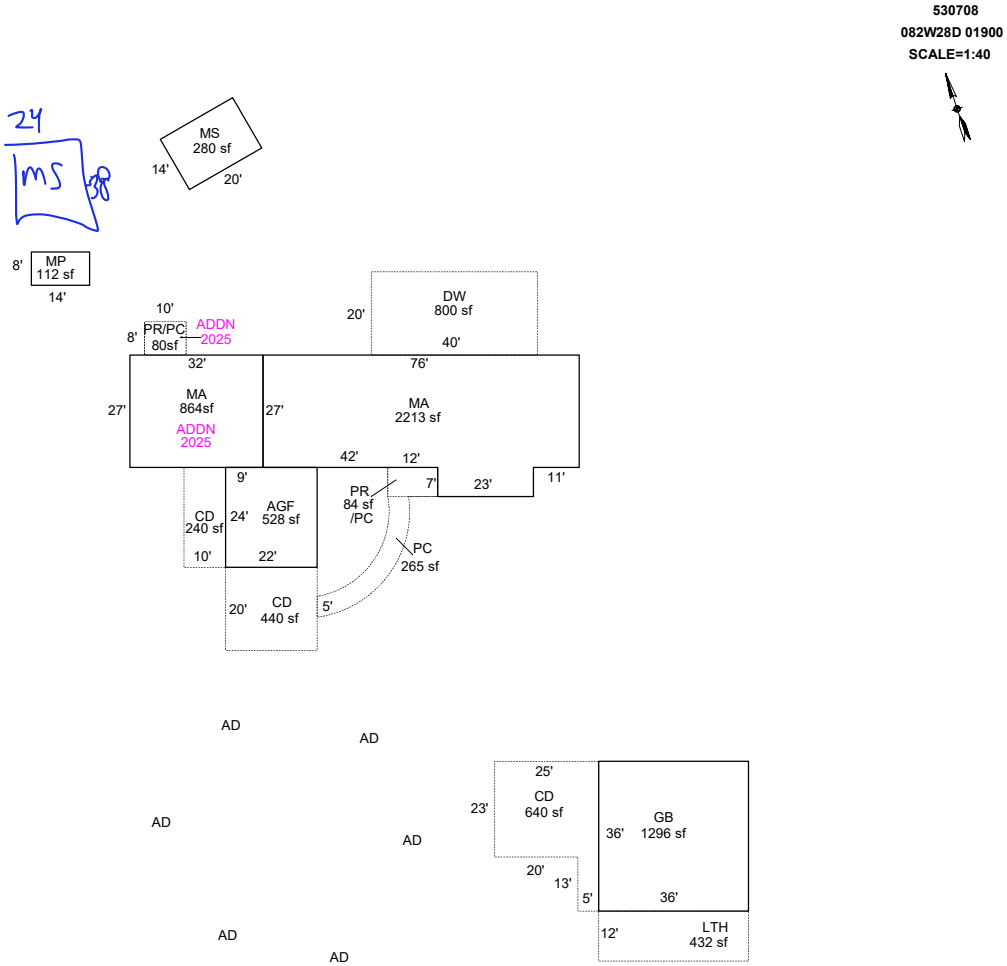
530708
082W28D 01900
SCALE=1:40

24
MS
38

MS
280 sf
14'
20'

8'
MP
112 sf
14'

10'
8'
PR/PC
80sf
ADDN
2025

DW
800 sf
20'
40'

32'
76'

MA
864sf
27'
ADDN
2025

MA
2213 sf
27'

42'
12'
7'
23'
11'

9'
AGF
528 sf
24'
22'

CD
240 sf
10'

PR
84 sf
/PC

PC
265 sf

CD
440 sf
20'
5'

AD
AD
AD
AD
AD
AD

25'
CD
640 sf
23'
20'
13'
5'

GB
1296 sf
36'
36'

12'
LTH
432 sf